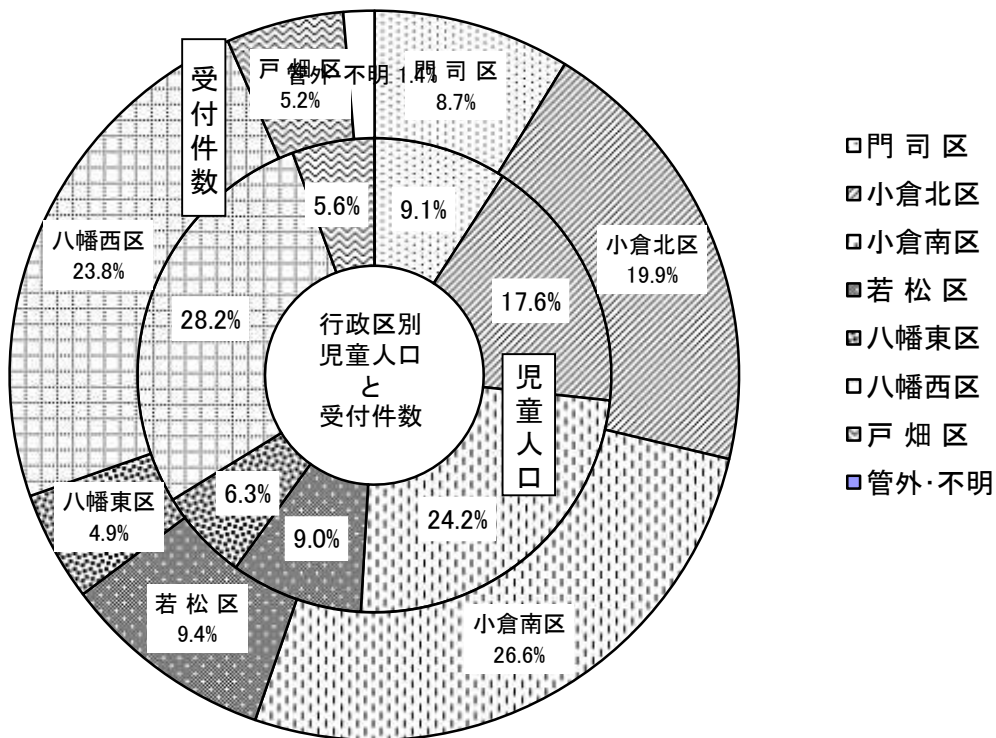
受付件数

戸畑区
5.2%

管外・不明 1.4%

門司区
8.7%

小倉北区
19.9%

小倉南区
26.6%

若松区
9.4%

八幡東区
4.9%

八幡西区
23.8%

5.6%

9.1%

17.6%

24.2%

9.0%

6.3%

28.2%

行政区別
児童人口
と
受付件数

児童人口

門司区
小倉北区
小倉南区
若松区
八幡東区
八幡西区
戸畑区
管外･不明